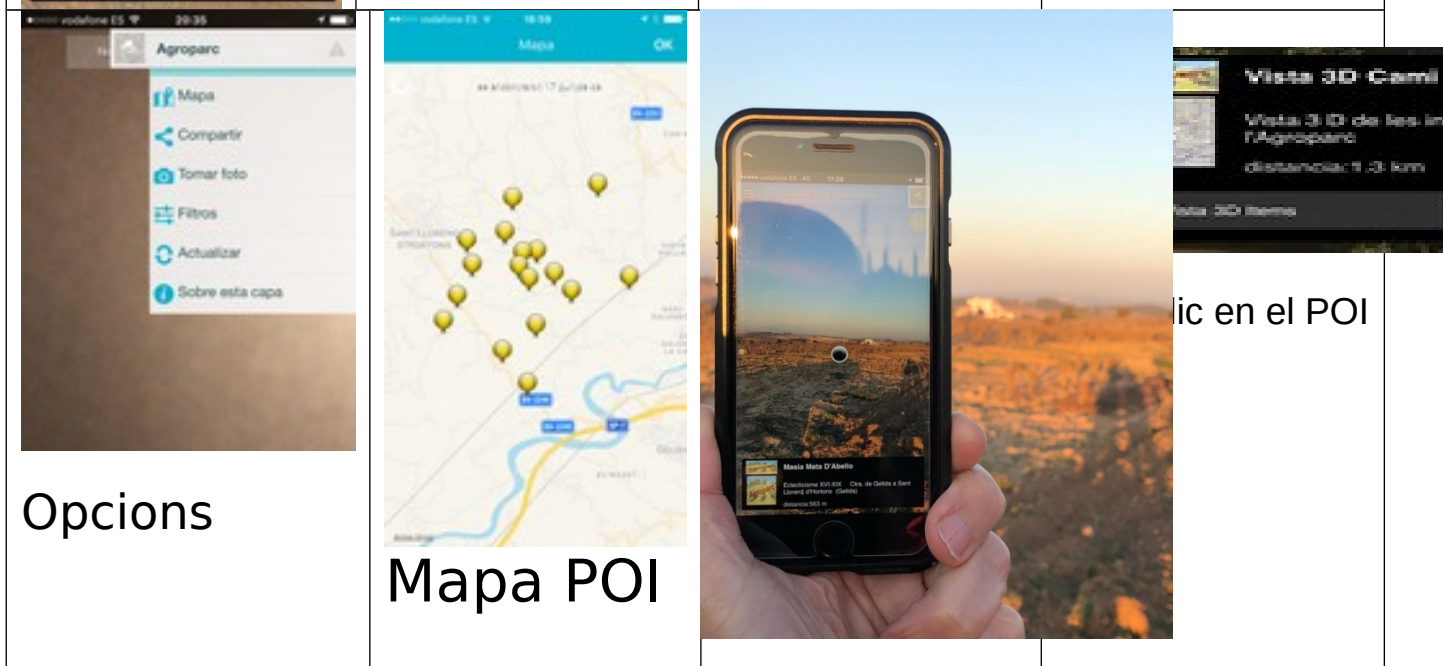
vodafone ES 20:35
Agroparc
Mapa
Compartir
Tomar foto
Filtros
Actualizar
Sobre esta capa

Opcions

vodafone ES 18:59
Mapa OK

Mapa POI

Masia Mata D'Abello
Eclecticisme XVI-XIX Ctra. de Gelida a Sant Llorenç d'Hortons (Gelida)
distancia 563 m

Vista 3D Camí
Vista 3 D de les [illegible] l'Agroparc
distancia: 1.3 km
Vista 3D Items

lic en el POI